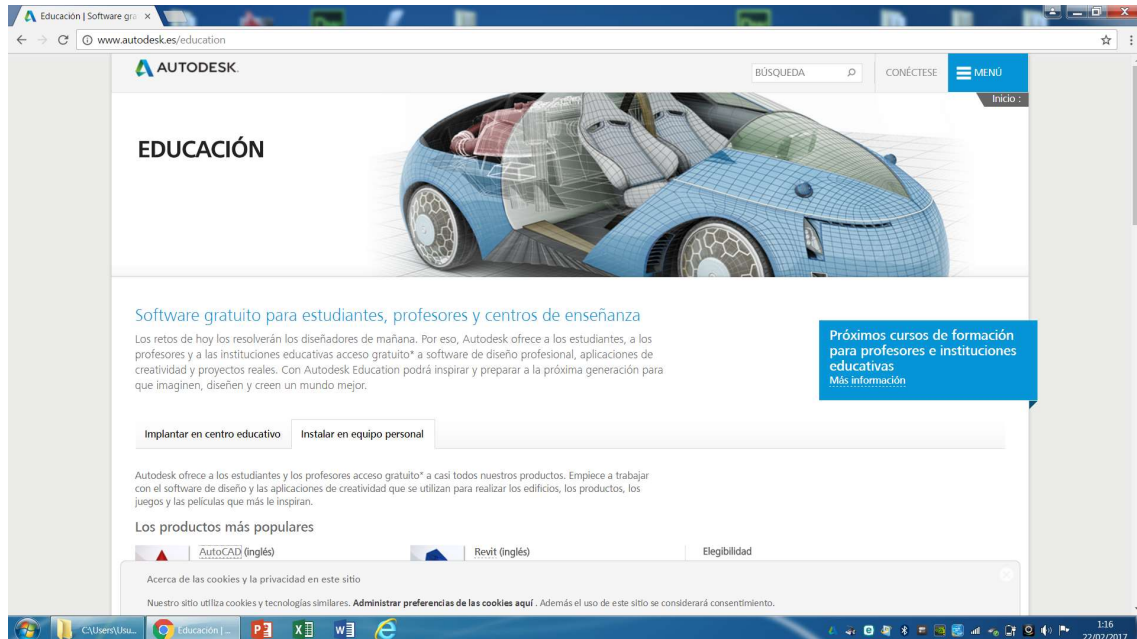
Educación | Software gra ×

www.autodesk.es/education

AUTODESK.

BÚSQUEDA

CONÉCTESE

MENÚ

Inicio :

EDUCACIÓN

Software gratuito para estudiantes, profesores y centros de enseñanza

Los retos de hoy los resolverán los diseñadores de mañana. Por eso, Autodesk ofrece a los estudiantes, a los profesores y a las instituciones educativas acceso gratuito* a software de diseño profesional, aplicaciones de creatividad y proyectos reales. Con Autodesk Education podrá inspirar y preparar a la próxima generación para que imaginen, diseñen y creen un mundo mejor.

Próximos cursos de formación para profesores e instituciones educativas
Más información

Implantar en centro educativo

Instalar en equipo personal

Autodesk ofrece a los estudiantes y los profesores acceso gratuito* a casi todos nuestros productos. Empiece a trabajar con el software de diseño y las aplicaciones de creatividad que se utilizan para realizar los edificios, los productos, los juegos y las películas que más le inspiran.

Los productos más populares

AutoCAD (inglés)

Revit (inglés)

Elegibilidad

Acerca de las cookies y la privacidad en este sitio

Nuestro sitio utiliza cookies y tecnologías similares. Administrar preferencias de las cookies aquí . Además el uso de este sitio se considerará consentimiento.

C:\Users\Usu...

Educación | ...

1:16
22/02/2017